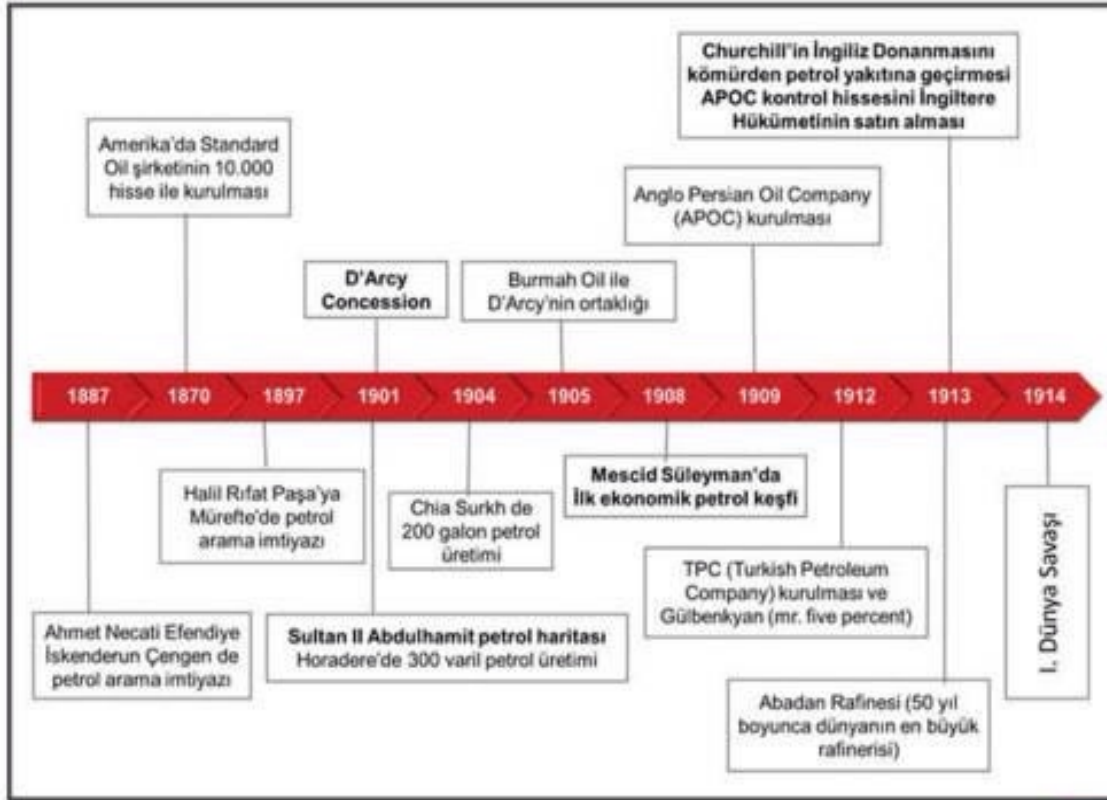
Churchill'in İngiliz Donanmasını kömürden petrol yakıtına geçirmesi APOC kontrol hissesini İngiltere Hükümetinin satın alması

Amerika'da Standard Oil şirketinin 10.000 hisse ile kurulması

Anglo Persian Oil Company (APOC) kurulması

D'Arcy Concession

Burmah Oil ile D'Arcy'nin ortaklığı

1887
1870
1897
1901
1904
1905
1908
1909
1912
1913
1914

Halil Rıfat Paşa'ya Mürefte'de petrol arama imtiyazı

Chia Surkh de 200 galon petrol üretimi

Mescid Süleyman'da İlk ekonomik petrol keşfi

I. Dünya Savaşı

TPC (Turkish Petroleum Company) kurulması ve Gülbenkyan (mr. five percent)

Ahmet Necati Efendiye İskenderun Çengen de petrol arama imtiyazı

Sultan II Abdulhamit petrol haritası
Horadere'de 300 varil petrol üretimi

Abadan Rafinesi (50 yıl boyunca dünyanın en büyük rafinerisi)